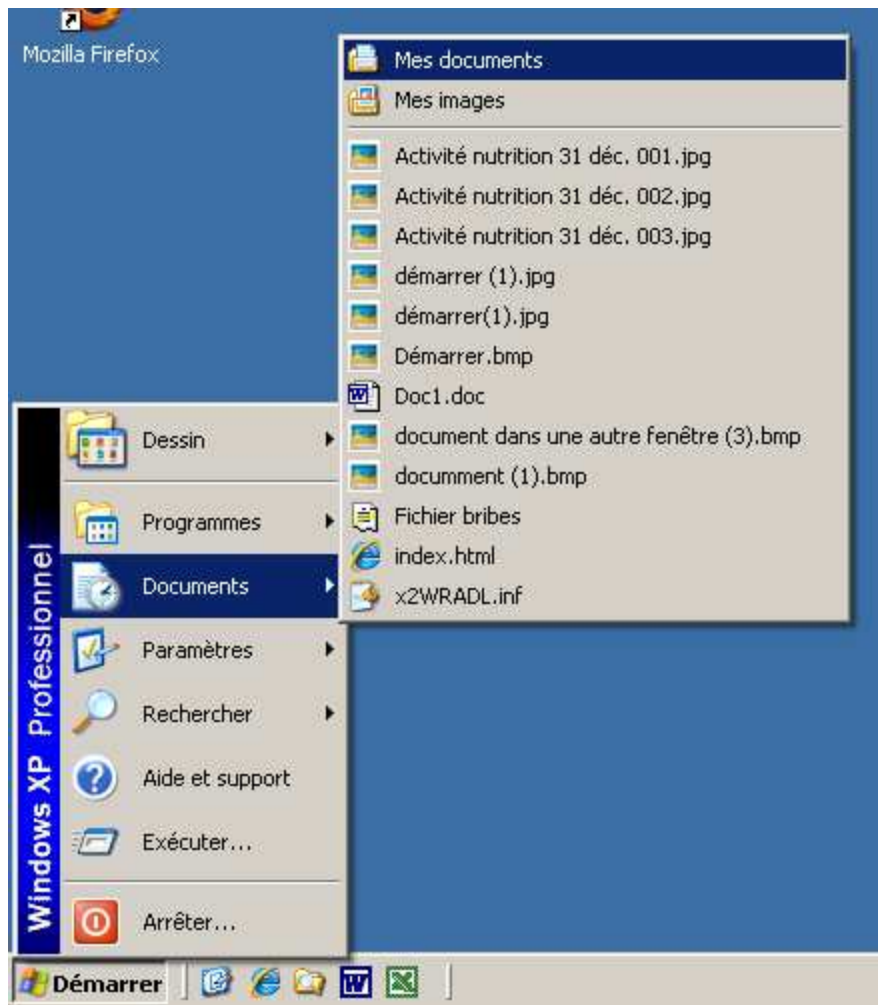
Mozilla Firefox

Mes documents
Mes images
Activité nutrition 31 déc. 001.jpg
Activité nutrition 31 déc. 002.jpg
Activité nutrition 31 déc. 003.jpg
démarrer (1).jpg
démarrer(1).jpg
Démarrer.bmp
Doc1.doc
document dans une autre fenêtre (3).bmp
documment (1).bmp
Fichier bribes
index.html
x2WRADL.inf

Windows XP Professionnel

Dessin
Programmes
Documents
Paramètres
Rechercher
Aide et support
Exécuter...
Arrêter...

Démarrer